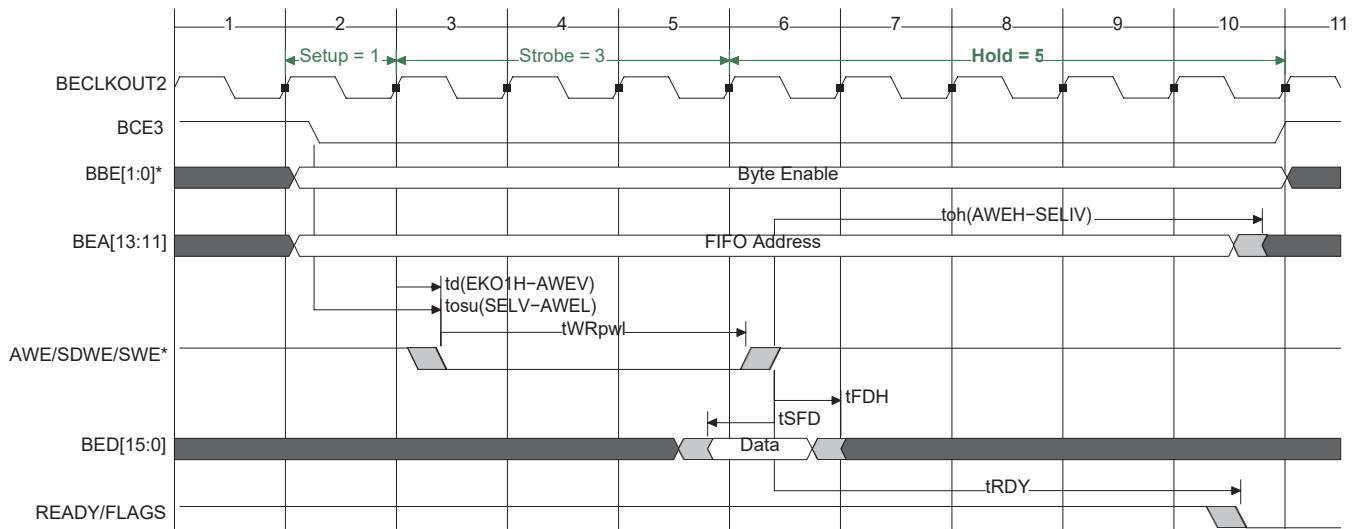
1
2
3
4
5
6
7
8
9
10
11
Setup = 1
Strobe = 3
Hold = 5
BECLKOUT2
BCE3
BBE[1:0]*
Byte Enable
toh(AWEH−SELIV)
BEA[13:11]
FIFO Address
td(EKO1H−AWEV)
tosu(SELV−AWEL)
tWRpwl
AWE/SDWE/SWE*
tFDH
tSFD
BED[15:0]
Data
tRDY
READY/FLAGS